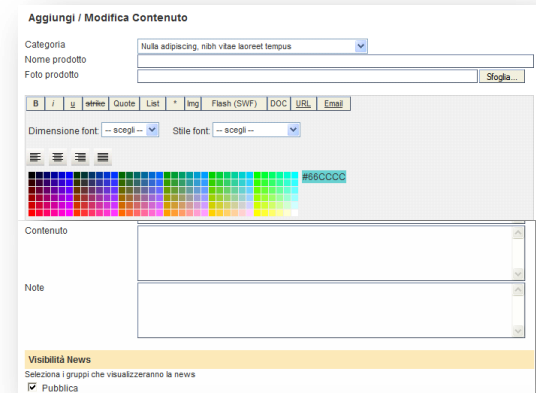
Aggiungi / Modifica Contenuto

Categoria
Nulla adipiscing, nibh vitae laoreet tempus
Nome prodotto
Foto prodotto
Sfoglia...

B i u strike Quote List * Img Flash (SWF) DOC URL Email

Dimensione font: -- scegli --
Stile font: -- scegli --

#66CCCC

Contenuto

Note

Visibilità News
Seleziona i gruppi che visualizzeranno la news
Pubblica